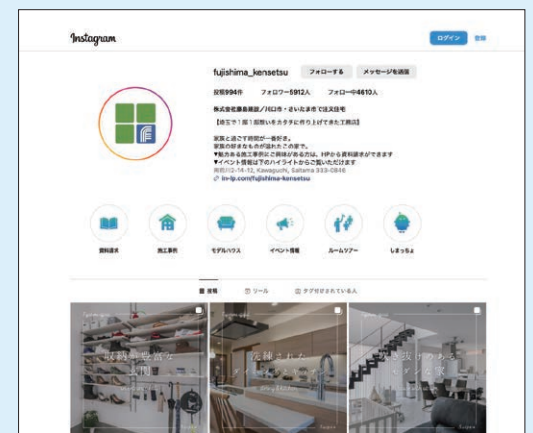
Instagram

ログイン 登録

fujishima_kensetsu フォローする メッセージを送信

投稿994件 フォロワー5912人 フォロー中4610人

株式会社藤島建設／川口市・さいたま市で注文住宅

【埼玉で1棟1棟想いをカタチに作り上げてきた工務店】

家族と過ごす時間が一番好き。
家族の好きなものが溢れたこの家で。
▼魅力ある施工事例はご興味があるかたは、HPから資料請求ができます
▼イベント情報は以下のハイライトからご覧いただけます
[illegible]2-14-12, Kawaguchi, Saitama 333-0846
in-lp.com/fujishima-kensetsu

資料請求 施工事例 モデルハウス イベント情報 ルームツアー しまっちょ

投稿 リール タグ付けされている人

収納が豊富な玄関

洗練されたキッチン

吹き抜けのあるモダンな家

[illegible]